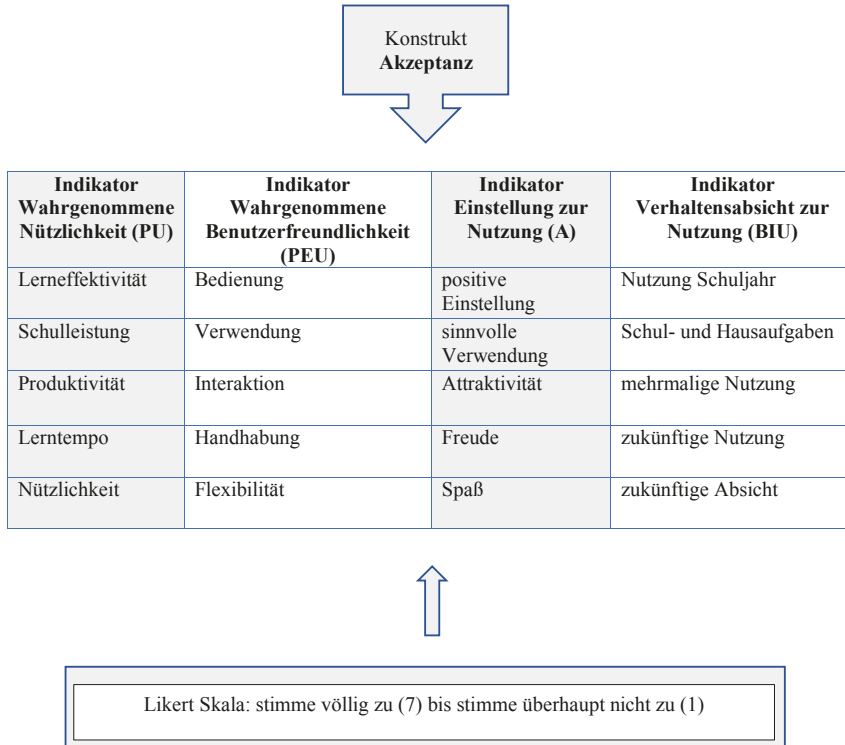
Konstrukt
**Akzeptanz**

| **Indikator Wahrgenommene Nützlichkeit (PU)** | **Indikator Wahrgenommene Benutzerfreundlichkeit (PEU)** | **Indikator Einstellung zur Nutzung (A)** | **Indikator Verhaltensabsicht zur Nutzung (BIU)** |
|---|---|---|---|
| Lerneffektivität | Bedienung | positive Einstellung | Nutzung Schuljahr |
| Schulleistung | Verwendung | sinnvolle Verwendung | Schul- und Hausaufgaben |
| Produktivität | Interaktion | Attraktivität | mehrmalige Nutzung |
| Lerntempo | Handhabung | Freude | zukünftige Nutzung |
| Nützlichkeit | Flexibilität | Spaß | zukünftige Absicht |

Likert Skala: stimme völlig zu (7) bis stimme überhaupt nicht zu (1)